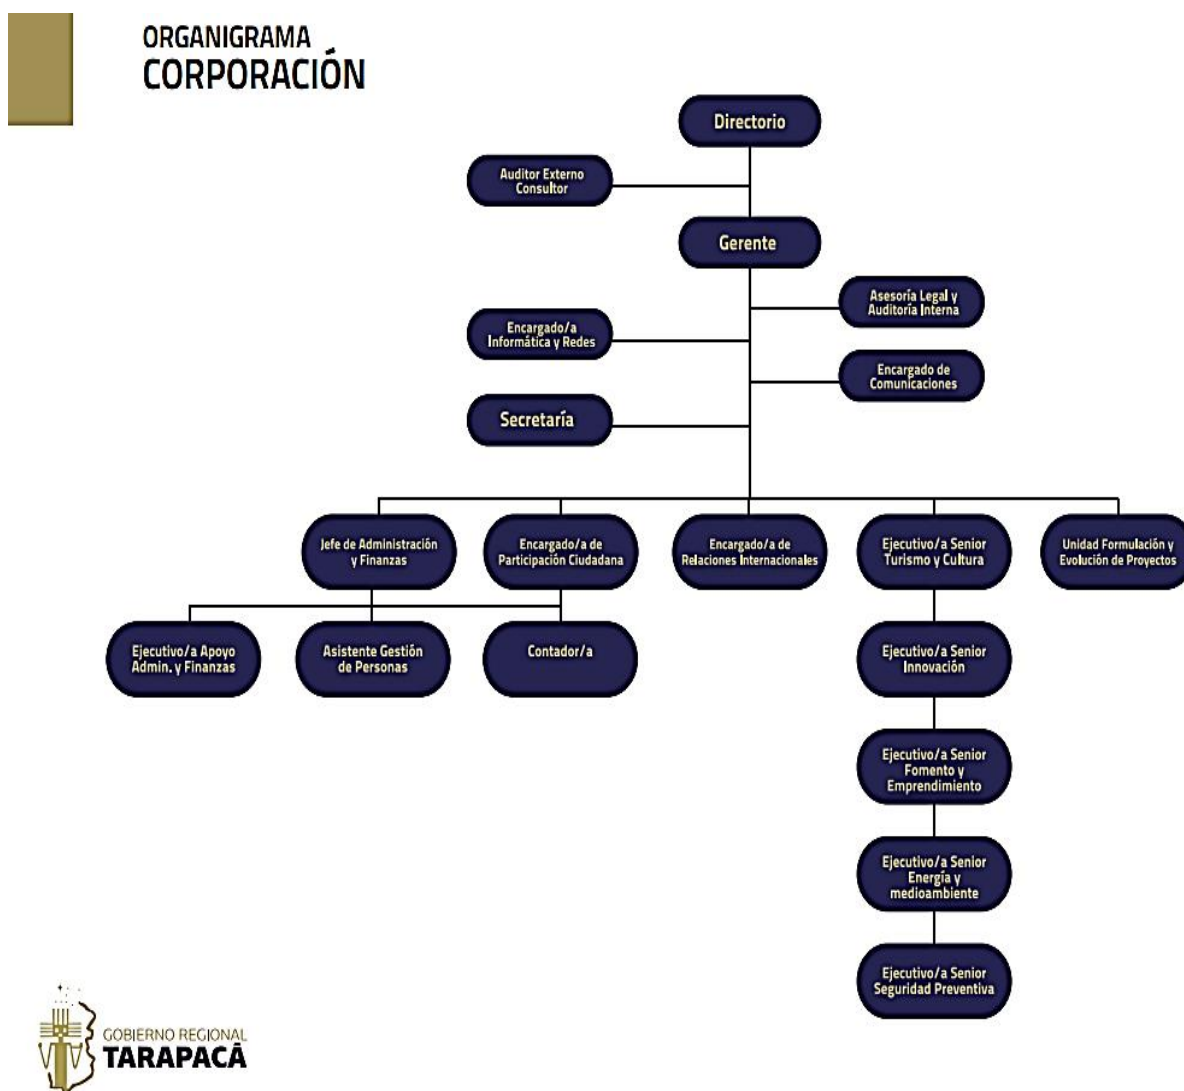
ORGANIGRAMA
CORPORACIÓN

Directorio

Auditor Externo Consultor

Gerente

Asesoría Legal y Auditoría Interna

Encargado/a Informática y Redes

Encargado de Comunicaciones

Secretaría

Jefe de Administración y Finanzas

Encargado/a de Participación Ciudadana

Encargado/a de Relaciones Internacionales

Ejecutivo/a Senior Turismo y Cultura

Unidad Formulación y Evolución de Proyectos

Ejecutivo/a Apoyo Admin. y Finanzas

Asistente Gestión de Personas

Contador/a

Ejecutivo/a Senior Innovación

Ejecutivo/a Senior Fomento y Emprendimiento

Ejecutivo/a Senior Energía y medioambiente

Ejecutivo/a Senior Seguridad Preventiva

GOBIERNO REGIONAL
TARAPACÁ